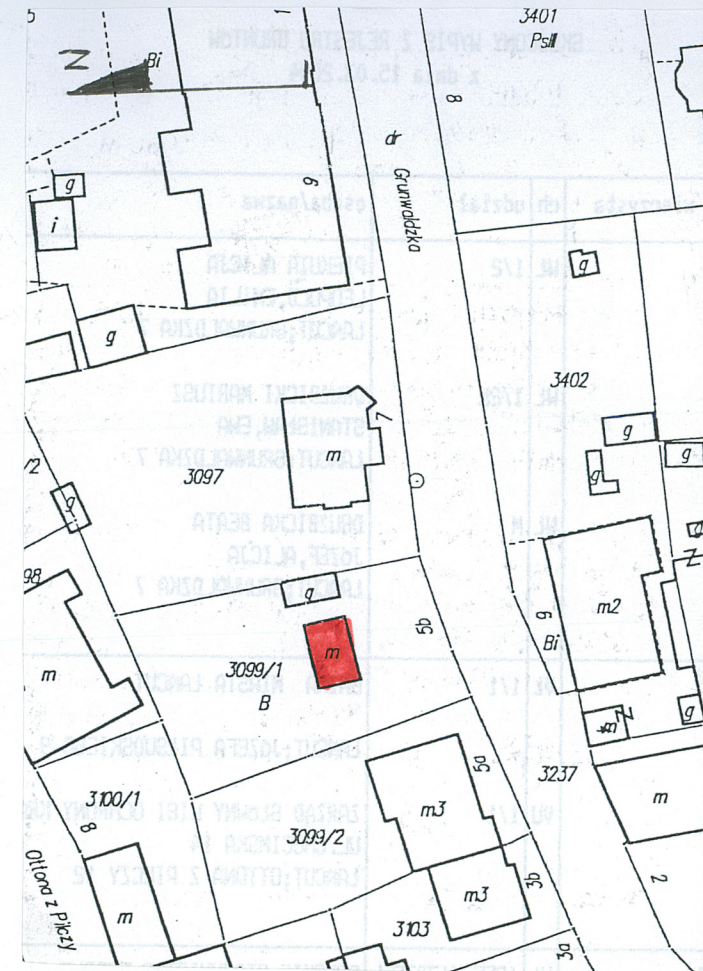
5
3401
PsII
Bi
8
dr
9
Grunwaldzka
g
i
g
g
3402
g
g
7
/2
3097
g
98
q
9
m2
m
5b
Bi
m
3099/1
B
m
g
5a
3237
3100/1
m3
m
8
3099/2
Ottona z Pilczy
m3
m
3b
2
3103
3a
SKRÓCONY WYPIS Z REJESTRU GRUNTÓW
z dnia 15.04.2014
osoba/nazwa
udział
PRZEGUDA ALICJA
1/2
LAŃCUT; GRUNWALDZKA 7
DOMAŃSKI MARIUSZ
1/2
STANISŁAW, EWA
LAŃCUT; GRUNWALDZKA 7
GRZEBIECKA BEATA
JÓZEF, ALICJA
LAŃCUT; GRUNWALDZKA 7
GMINA MIASTA ŁAŃCUT
1/1
ŁAŃCUT; JÓZEFA PIŁSUDSKIEGO
ZARZĄD GMINY UTRZ. DZIAŁKI
LAŃCUT; OTTONA Z PILCZY 12